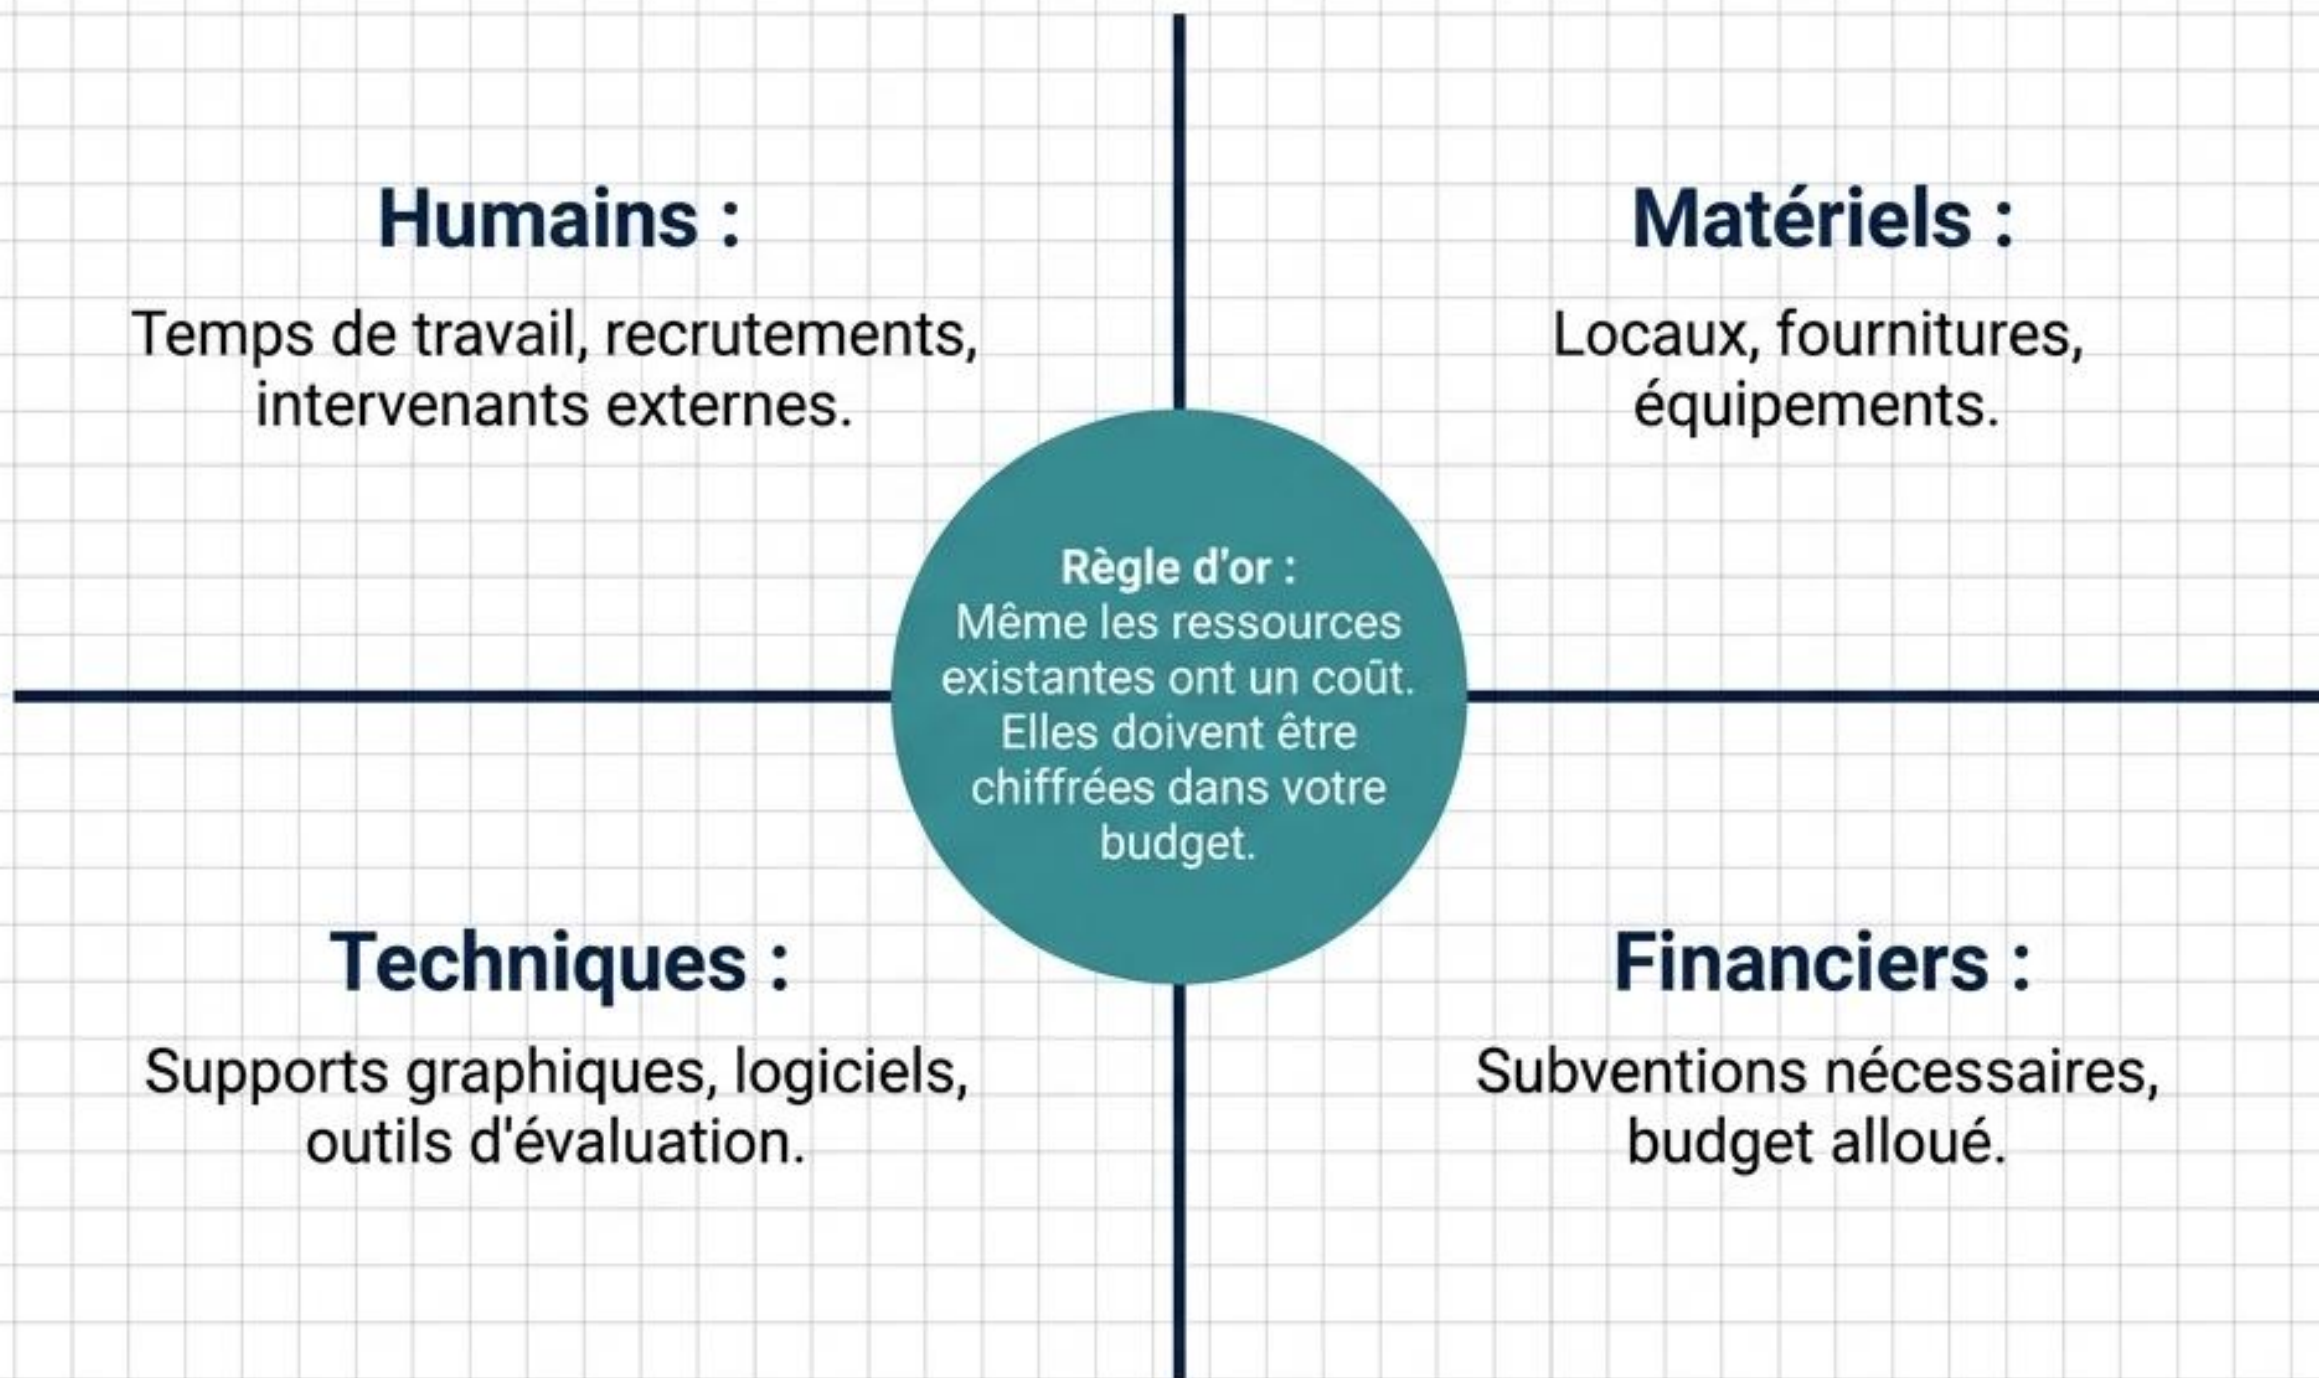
Humains :

Temps de travail, recrutements, intervenants externes.

Matériels :

Locaux, fournitures, équipements.

Règle d’or :
Même les ressources existantes ont un coût. Elles doivent être chiffrées dans votre budget.

Techniques :

Supports graphiques, logiciels, outils d'évaluation.

Financiers :

Subventions nécessaires, budget alloué.